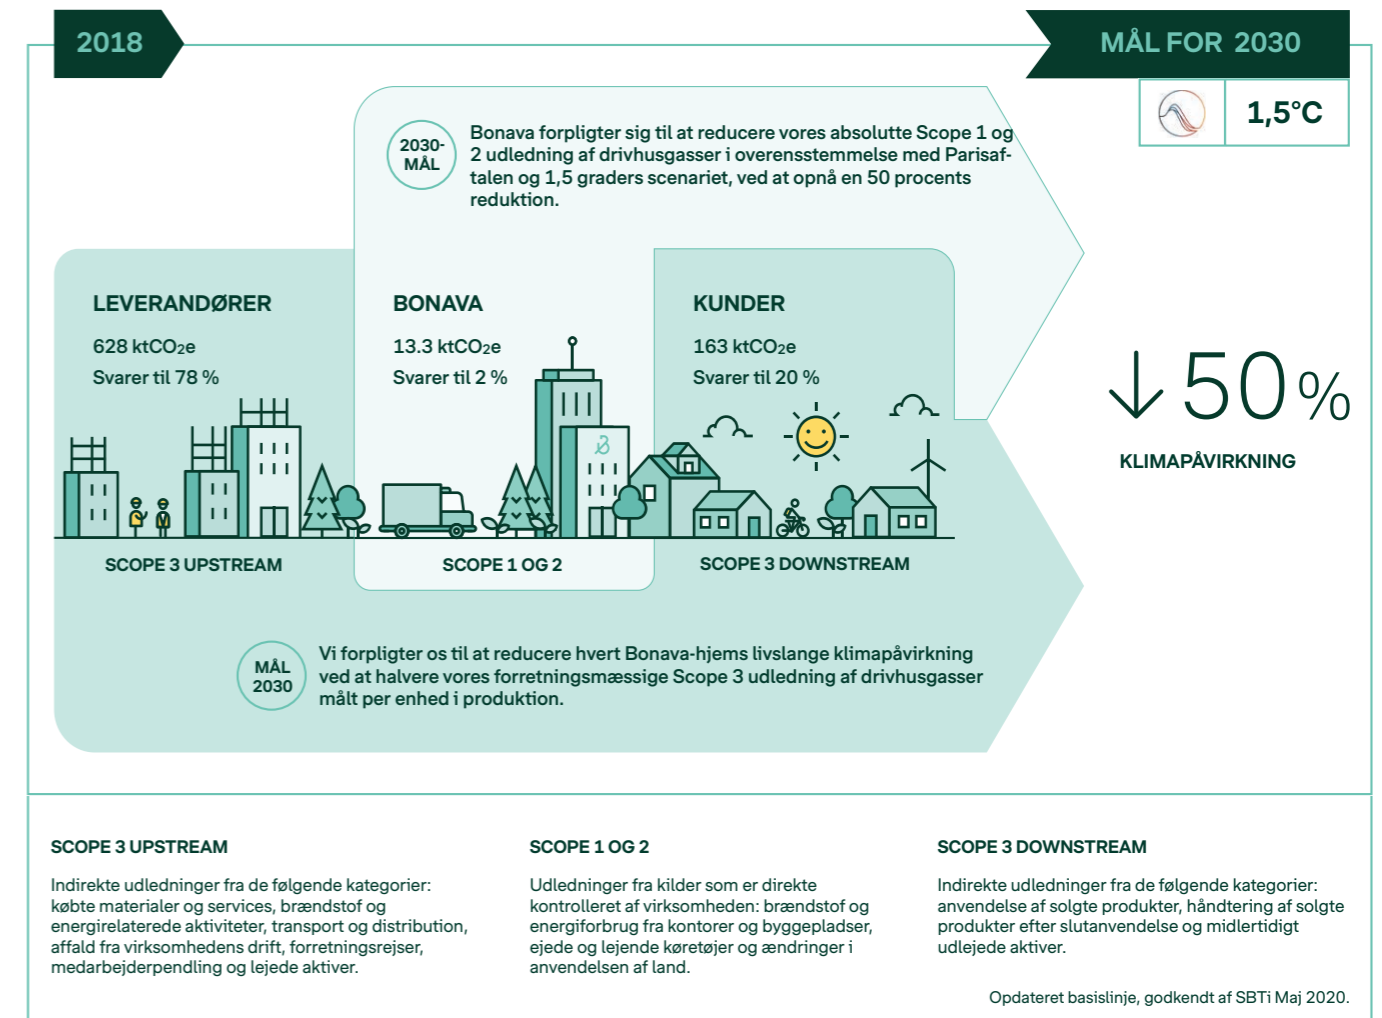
2018

MÅL FOR 2030

1,5°C

2030-
MÅL

Bonava forpligter sig til at reducere vores absolutte Scope 1 og 2 udledning af drivhusgasser i overensstemmelse med Parisaftalen og 1,5 graders scenariet, ved at opnå en 50 procents reduktion.

LEVERANDØRER
628 ktCO2e
Svarer til 78 %

BONAVA
13.3 ktCO2e
Svarer til 2 %

KUNDER
163 ktCO2e
Svarer til 20 %

↓50%
KLIMAPÅVIRKNING

SCOPE 3 UPSTREAM

SCOPE 1 OG 2

SCOPE 3 DOWNSTREAM

MÅL
2030

Vi forpligter os til at reducere hvert Bonava-hjems livslange klimapåvirkning ved at halvere vores forretningsmæssige Scope 3 udledning af drivhusgasser målt per enhed i produktion.

SCOPE 3 UPSTREAM

Indirekte udledninger fra de følgende kategorier: købte materialer og services, brændstof og energirelaterede aktiviteter, transport og distribution, affald fra virksomhedens drift, forretningsrejser, medarbejderpendling og lejede aktiver.

SCOPE 1 OG 2

Udledninger fra kilder som er direkte kontrolleret af virksomheden: brændstof og energiforbrug fra kontorer og byggepladser, ejede og lejende køretøjer og ændringer i anvendelsen af land.

SCOPE 3 DOWNSTREAM

Indirekte udledninger fra de følgende kategorier: anvendelse af solgte produkter, håndtering af solgte produkter efter slutanvendelse og midlertidigt udlejede aktiver.

Opdateret basislinje, godkendt af SBTi Maj 2020.